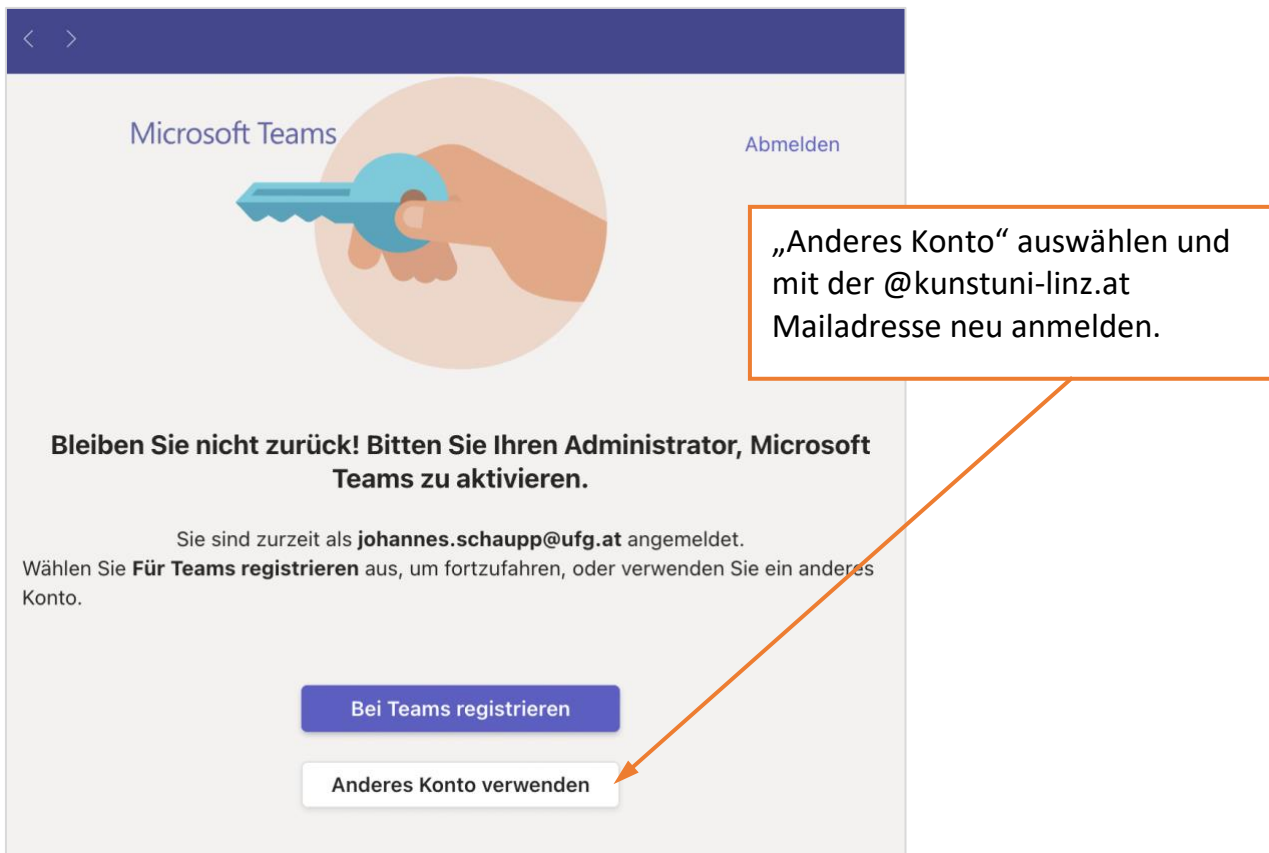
Microsoft Teams

Abmelden

„Anderes Konto“ auswählen und mit der @kunstuni-linz.at Mailadresse neu anmelden.

Bleiben Sie nicht zurück! Bitten Sie Ihren Administrator, Microsoft Teams zu aktivieren.

Sie sind zurzeit als **johannes.schaupp@ufg.at** angemeldet.
Wählen Sie **Für Teams registrieren** aus, um fortzufahren, oder verwenden Sie ein anderes Konto.

Bei Teams registrieren

Anderes Konto verwenden